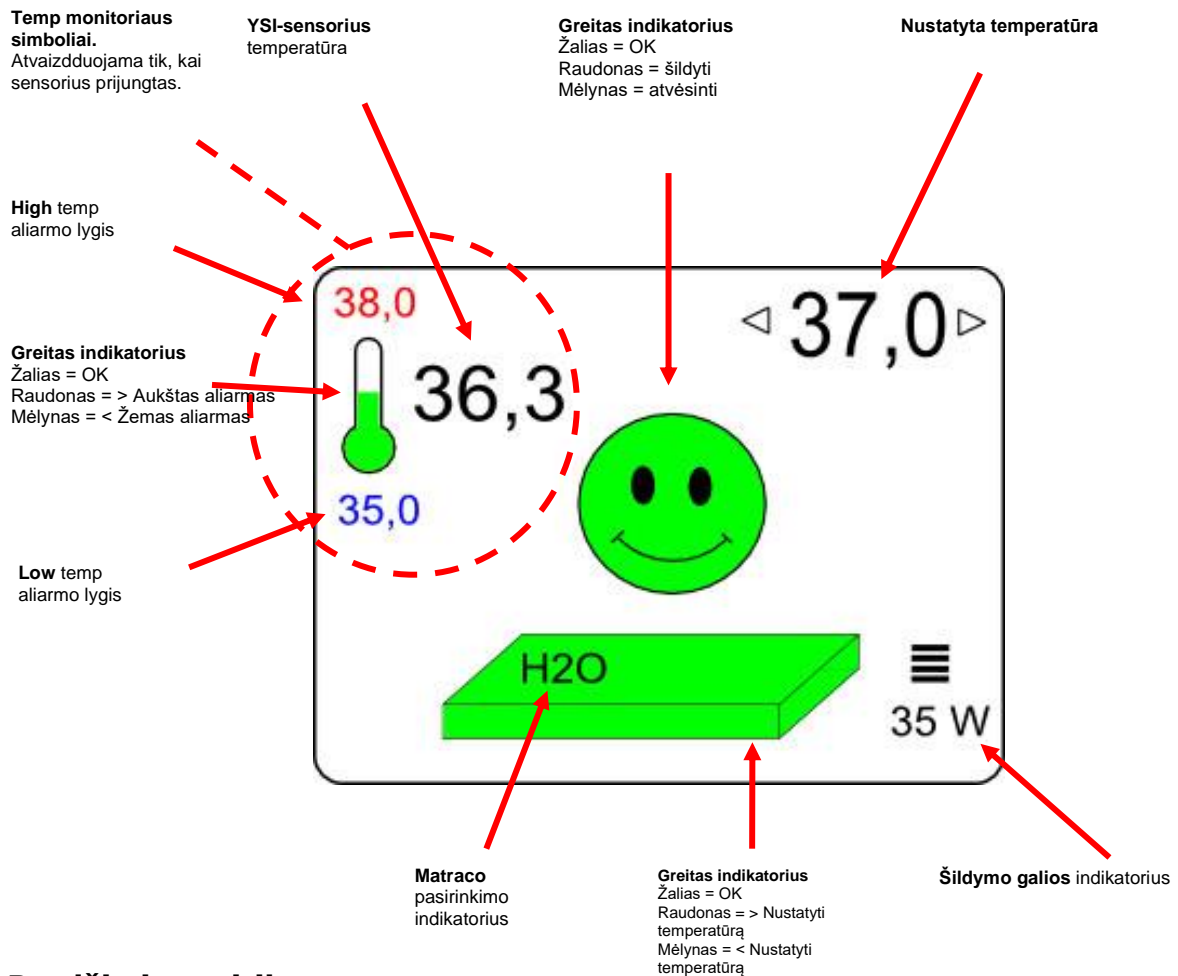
**Temp monitoriaus simboliai.**
Atvaizdduojama tik, kai sensorius prijungtas.

**YSI-sensorius**
temperatūra

**Greitas indikatorius**
Žalias = OK
Raudonas = šildyti
Mėlynas = atvėsinti

**Nustatyta temperatūra**

**High** temp
aliarmo lygis

38,0

◁ 37,0 ▷

**Greitas indikatorius**
Žalias = OK
Raudonas = > Aukštas aliarmas
Mėlynas = < Žemas aliarmas

36,3

35,0

**Low** temp
aliarmo lygis

H2O

35 W

**Matraco**
pasirinkimo
indikatorius

**Greitas indikatorius**
Žalias = OK
Raudonas = > Nustatyti temperatūrą
Mėlynas = < Nustatyti temperatūrą

**Šildymo galios** indikatorius

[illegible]